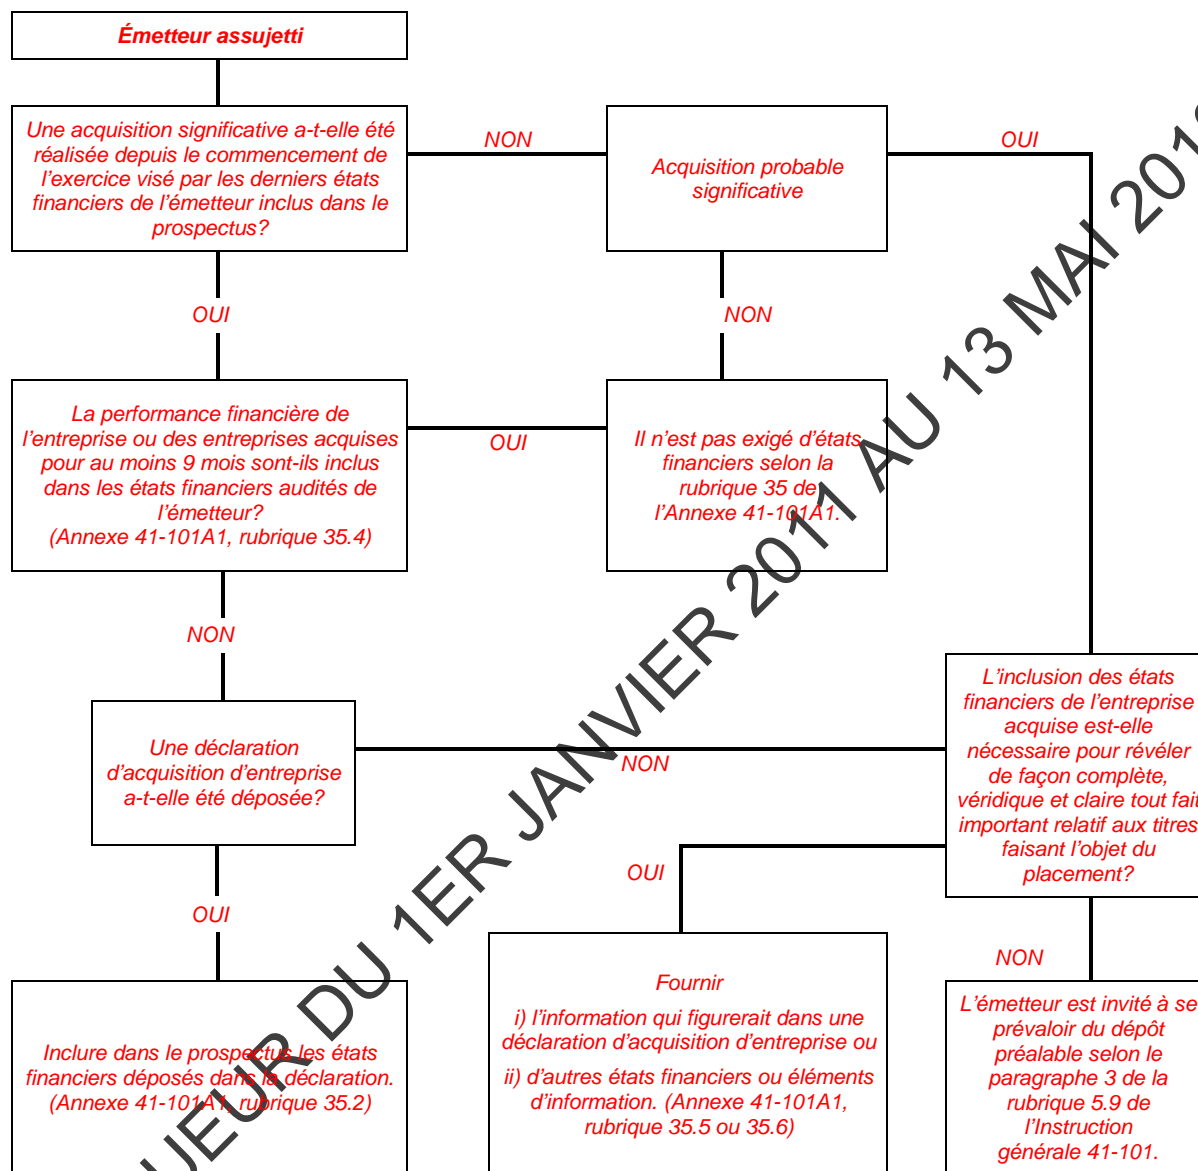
Émetteur assujetti

Une acquisition significative a-t-elle été réalisée depuis le commencement de l'exercice visé par les derniers états financiers de l'émetteur inclus dans le prospectus?

NON

Acquisition probable significative

OUI

OUI

NON

La performance financière de l'entreprise ou des entreprises acquises pour au moins 9 mois sont-ils inclus dans les états financiers audités de l'émetteur? (Annexe 41-101A1, rubrique 35.4)

OUI

Il n'est pas exigé d'états financiers selon la rubrique 35 de l'Annexe 41-101A1.

NON

L'inclusion des états financiers de l'entreprise acquise est-elle nécessaire pour révéler de façon complète, véridique et claire tout fait important relatif aux titres faisant l'objet du placement?

Une déclaration d'acquisition d'entreprise a-t-elle été déposée?

NON

OUI

OUI

NON

Fournir

i) l'information qui figurerait dans une déclaration d'acquisition d'entreprise ou

ii) d'autres états financiers ou éléments d'information. (Annexe 41-101A1, rubrique 35.5 ou 35.6)

Inclure dans le prospectus les états financiers déposés dans la déclaration. (Annexe 41-101A1, rubrique 35.2)

L'émetteur est invité à se prévaloir du dépôt préalable selon le paragraphe 3 de la rubrique 5.9 de l'Instruction générale 41-101.

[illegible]UEUR DU 1ER JANVIER 2011 AU 13 MAI 201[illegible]